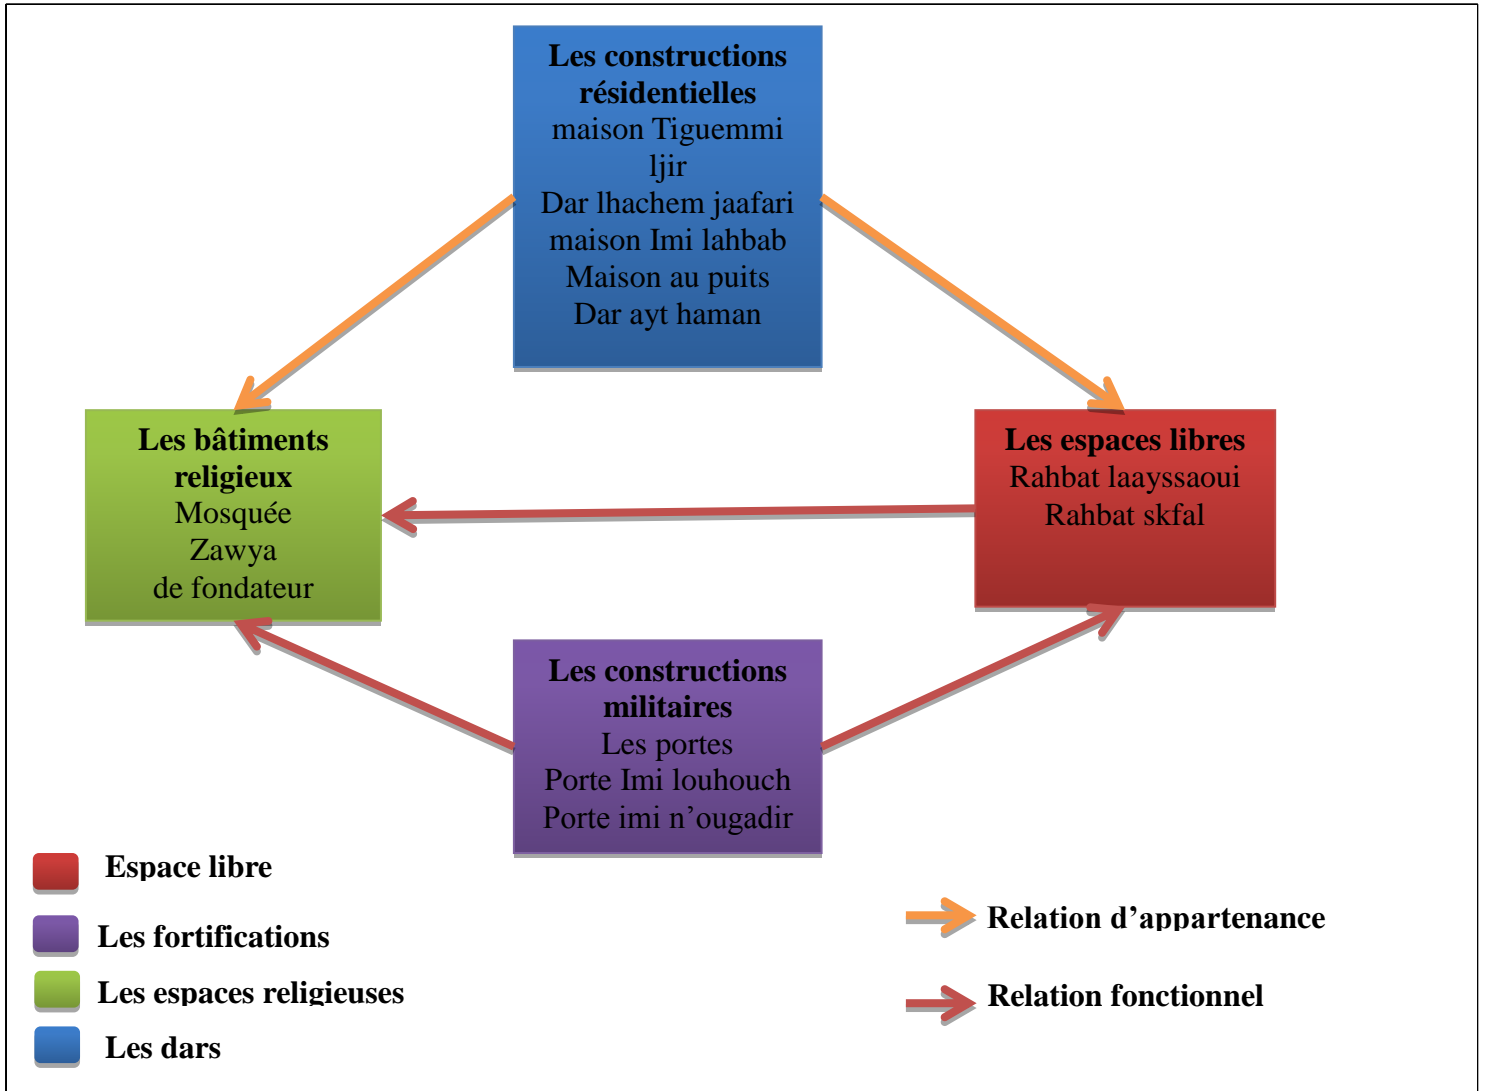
Les constructions résidentielles
maison Tiguemmi
ljir
Dar lhachem jaafari
maison Imi lahbab
Maison au puits
Dar ayt haman

Les bâtiments religieux
Mosquée
Zawya
de fondateur

Les espaces libres
Rahbat laayssaoui
Rahbat skfal

Les constructions militaires
Les portes
Porte Imi louhouch
Porte imi n’ougadir

Espace libre

Les fortifications

Les espaces religieuses

Les dars

Relation d’appartenance

Relation fonctionnel